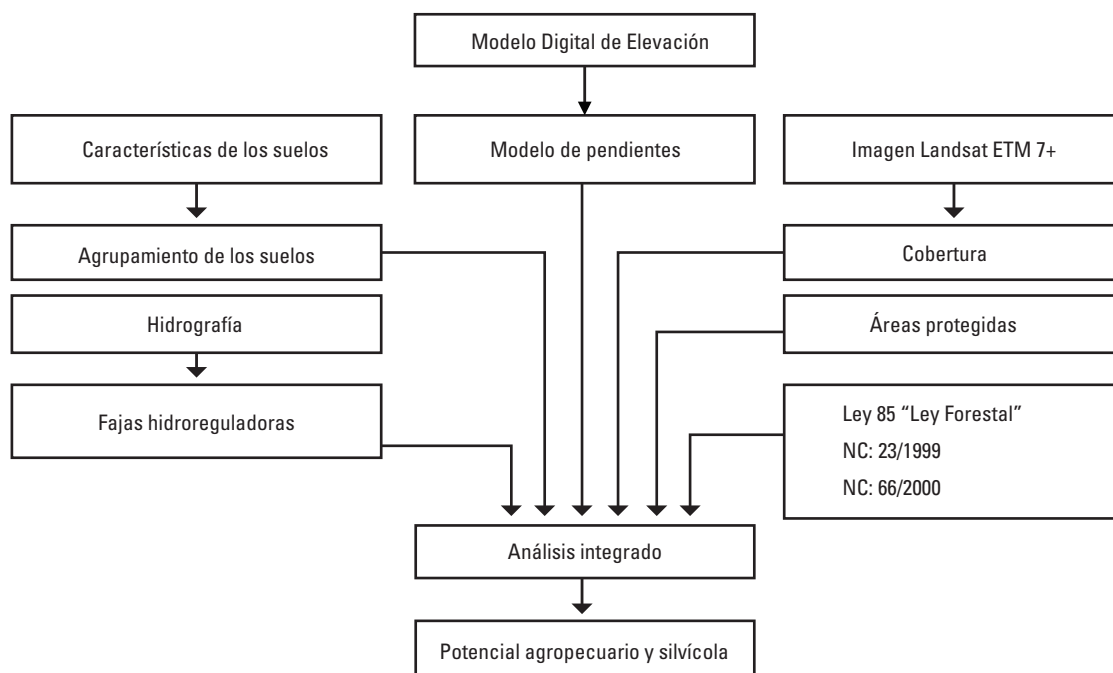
Modelo Digital de Elevación

Características de los suelos

Modelo de pendientes

Imagen Landsat ETM 7+

Agrupamiento de los suelos

Cobertura

Hidrografía

Áreas protegidas

Fajas hidroreguladoras

Ley 85 "Ley Forestal"
NC: 23/1999
NC: 66/2000

Análisis integrado

Potencial agropecuario y silvícola